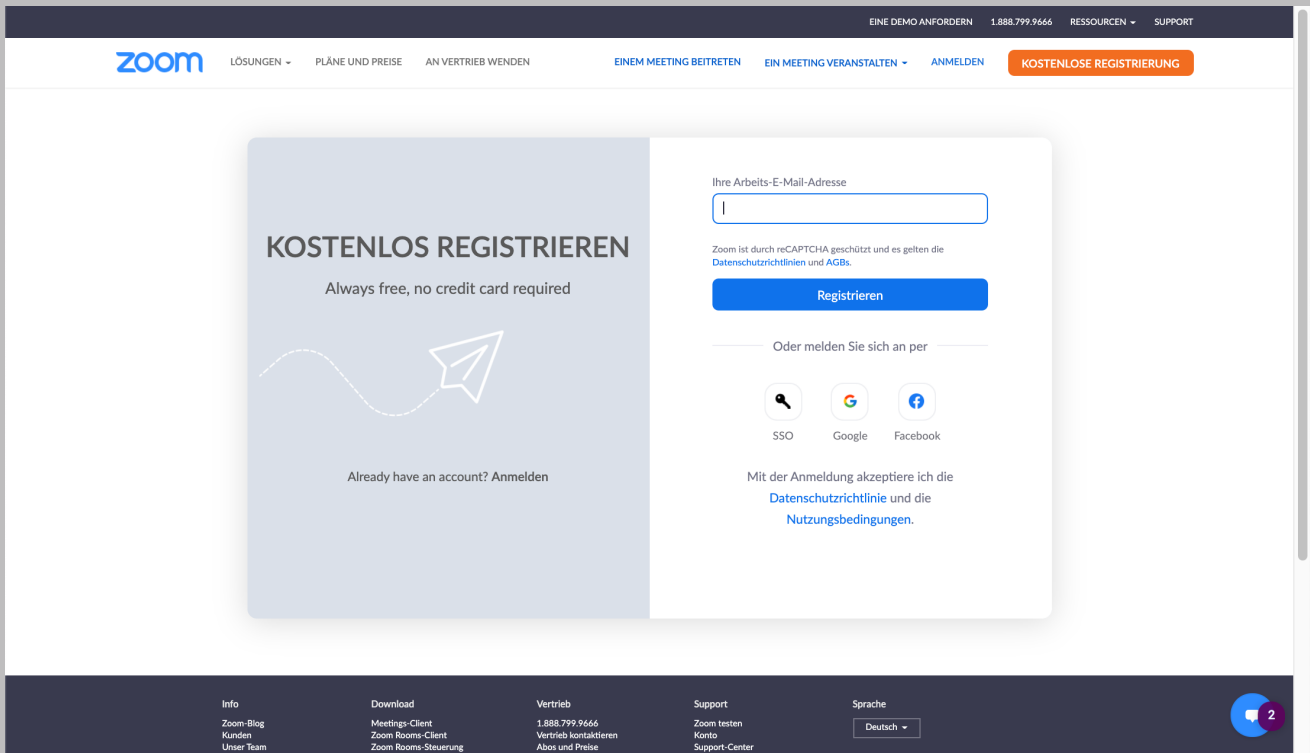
EINE DEMO ANFORDERN 1.888.799.9666 RESSOURCEN SUPPORT

zoom LÖSUNGEN PLÄNE UND PREISE AN VERTRIEB WENDEN EINEM MEETING BEITRETEN EIN MEETING VERANSTALTEN ANMELDEN KOSTENLOSE REGISTRIERUNG

KOSTENLOS REGISTRIEREN

Always free, no credit card required

Already have an account? Anmelden

Ihre Arbeits-E-Mail-Adresse

Zoom ist durch reCAPTCHA geschützt und es gelten die Datenschutzrichtlinien und AGBs.

Registrieren

Oder melden Sie sich an per

SSO Google Facebook

Mit der Anmeldung akzeptiere ich die Datenschutzrichtlinie und die Nutzungsbedingungen.

Info
Zoom-Blog
Kunden
Unser Team

Download
Meetings-Client
Zoom Rooms-Client
Zoom Rooms-Steuerung

Vertrieb
1.888.799.9666
Vertrieb kontaktieren
Abos und Preise

Support
Zoom testen
Konto
Support-Center

Sprache
Deutsch

2